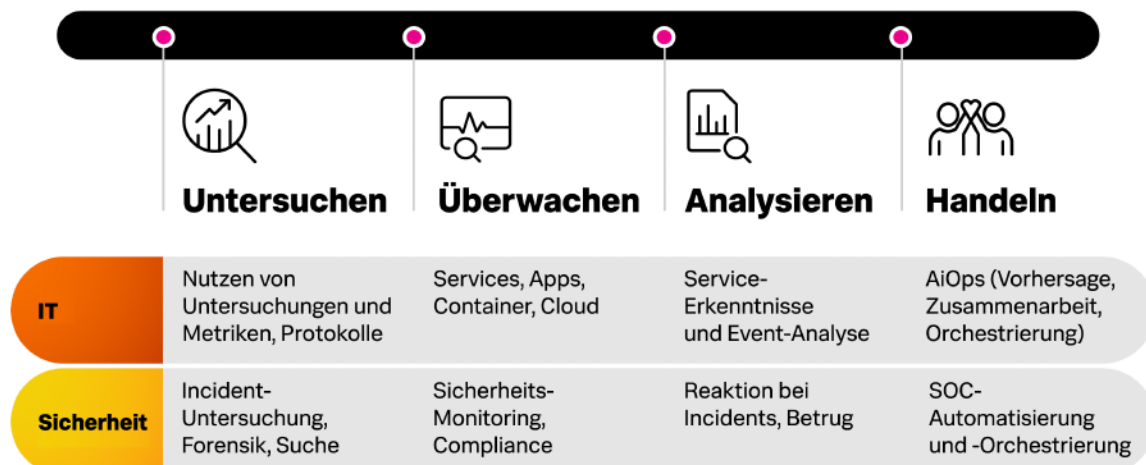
|  | Untersuchen | Überwachen | Analysieren | Handeln |
|---|---|---|---|---|
| IT | Nutzen von Untersuchungen und Metriken, Protokolle | Services, Apps, Container, Cloud | Service-Erkenntnisse und Event-Analyse | AiOps (Vorhersage, Zusammenarbeit, Orchestrierung) |
| Sicherheit | Incident-Untersuchung, Forensik, Suche | Sicherheits-Monitoring, Compliance | Reaktion bei Incidents, Betrug | SOC-Automatisierung und -Orchestrierung |